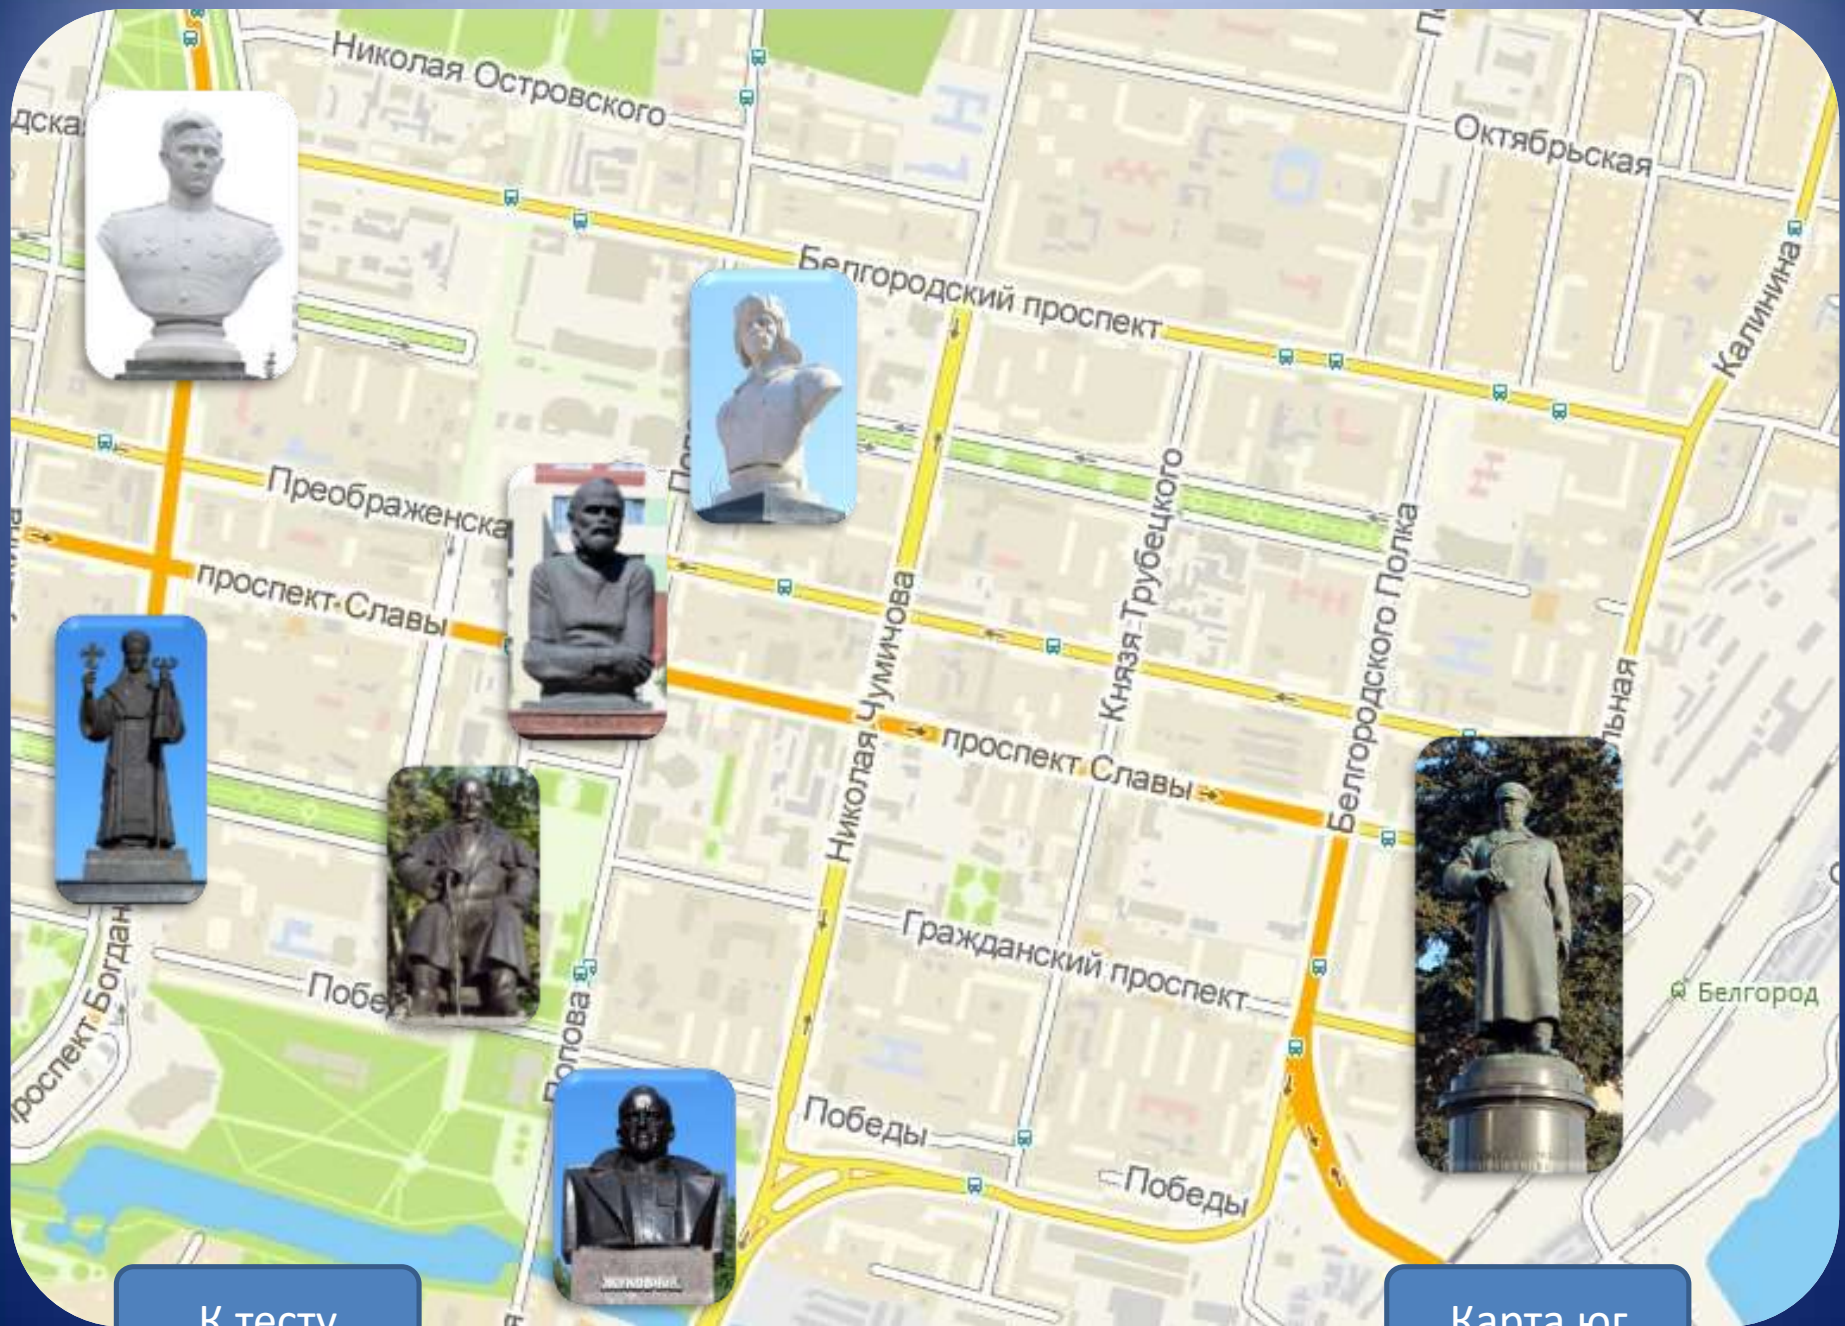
дская
Николая Островского
Октябрьская
Белгородский проспект
Калинина
Преображенская
Попо
проспект Славы
Николая Чумичова
Князя Трубецкого
Белгородского Полка
проспект Славы
льная
Гражданский проспект
Белгород
Побе
Попова
Победы
Победы
проспект Богдан
жуковский
К тесту
Карта юг